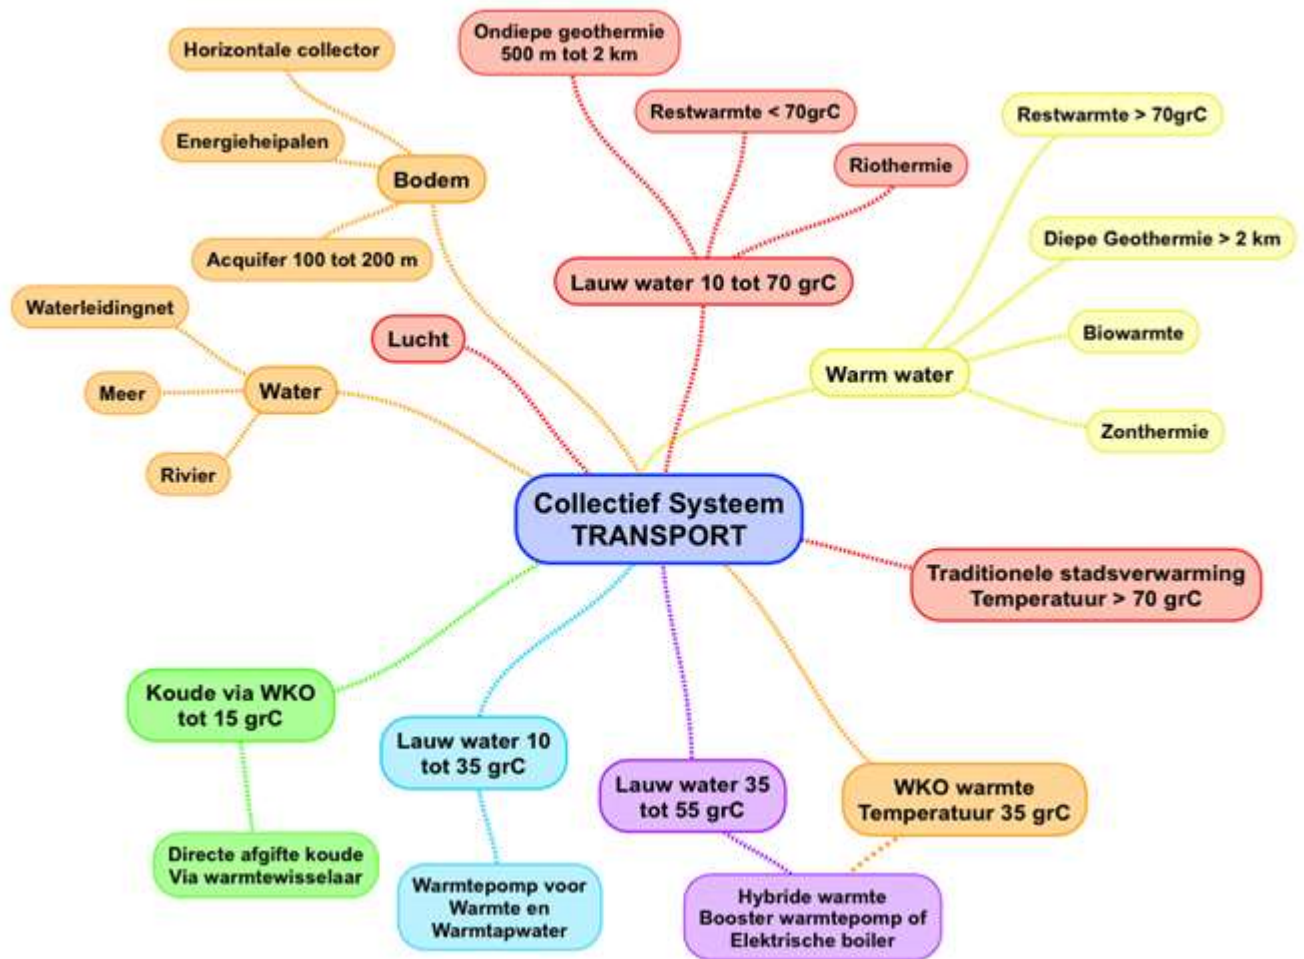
Horizontale collector

Ondiepe geothermie 500 m tot 2 km

Restwarmte < 70grC

Restwarmte > 70grC

Energieheipalen

Riothermie

Bodem

Diepe Geothermie > 2 km

Acquifer 100 tot 200 m

Lauw water 10 tot 70 grC

Waterleidingnet

Biowarmte

Lucht

Warm water

Meer

Water

Zonthermie

Rivier

Collectief Systeem TRANSPORT

Traditionele stadsverwarming Temperatuur > 70 grC

Koude via WKO tot 15 grC

Lauw water 10 tot 35 grC

Lauw water 35 tot 55 grC

WKO warmte Temperatuur 35 grC

Directe afgifte koude Via warmtewisselaar

Warmtepomp voor Warmte en Warmtapwater

Hybride warmte Booster warmtepomp of Elektrische boiler